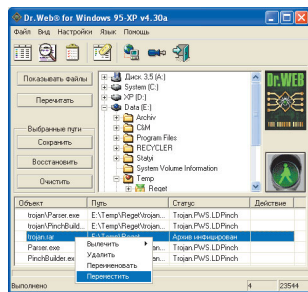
Dr.Web® for Windows 95-XP v4.30a

Файл Вид Настройки Язык Помощь

Показывать файлы

Перечитать

Выбранные пути

Сохранить

Восстановить

Очистить

Диск 3,5 (A:)
System (C:)
XP (D:)
Data (E:)
Archiv
CSM
Program Files
RECYCLER
Statyi
System Volume Information
Temp
Reget

Dr.WEB

| Объект | Путь | Статус | Действие |
|---|---|---|---|
| trojan\Parser.exe | E:\Temp\Reget\trojan... | Trojan.PWS.LDPinch | |
| trojan\PinchBuild... | E:\Temp\Reget\trojan... | Trojan.PWS.LDPinch | |
| trojan.rar | E:\Temp\Reget\ | Архив инфицирован | |
| Parser.exe | E:\Temp\Reget\trojan... | Trojan.PWS.LDPinch | |
| PinchBuilder.ex... | E:\Temp\Reget\trojan... | Trojan.PWS.LDPinch | |

Вылечить
Удалить
Переименовать
Переместить

Выполнено 4 23544